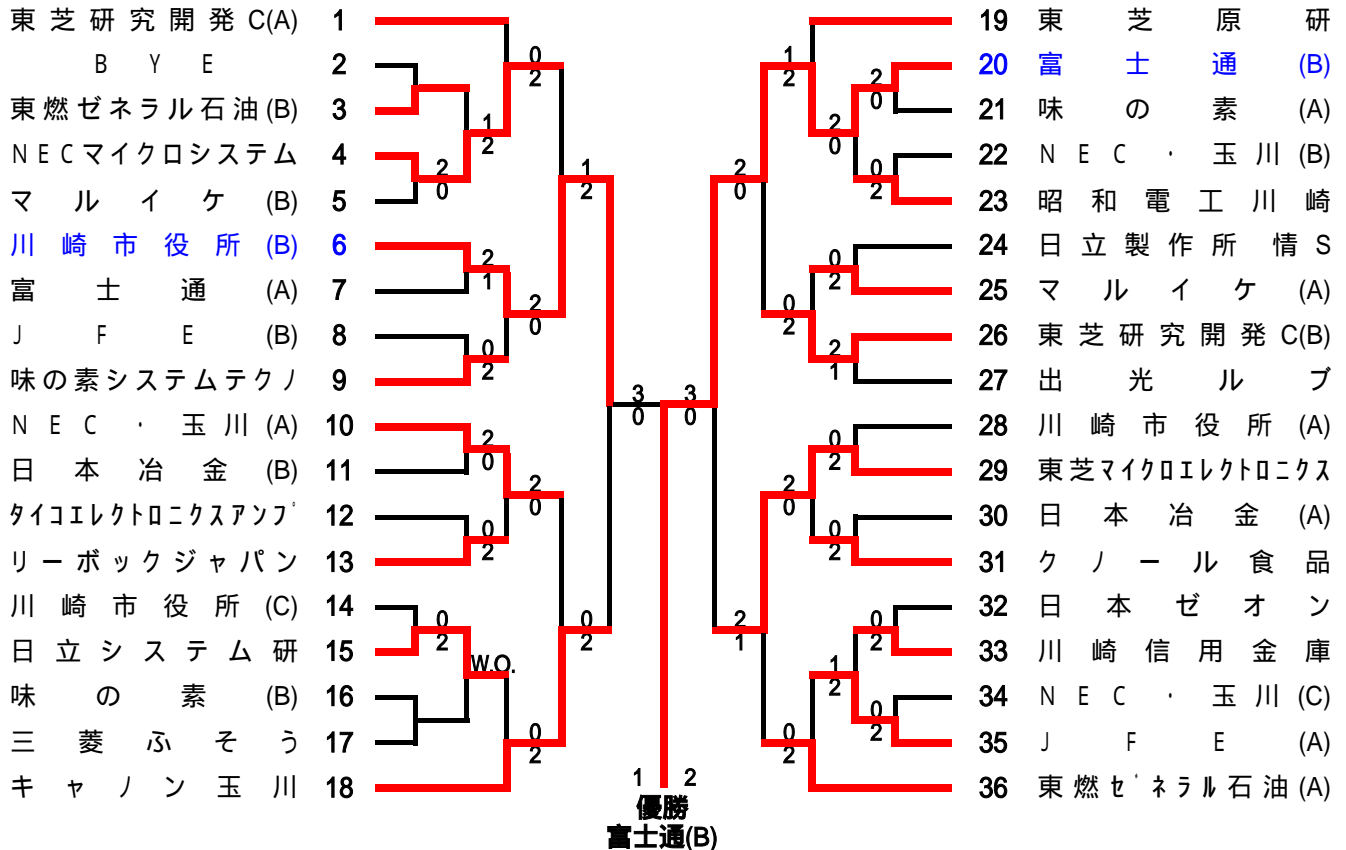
東芝研究開発C(A) 1
BYE 2
東燃ゼネラル石油(B) 3
NECマイクロシステム 4
マルイケ (B) 5
川崎市役所 (B) 6
富士通 (A) 7
JFE (B) 8
味の素システムテクノ 9
NEC・玉川 (A) 10
日本冶金 (B) 11
ﾀｲｺｴﾚｸﾄﾛﾆｸｽｱﾝﾌﾟ 12
リーボックジャパン 13
川崎市役所 (C) 14
日立システム研 15
味の素 (B) 16
三菱ふそう 17
キャノン玉川 18

19 東芝原研
20 富士通 (B)
21 味の素 (A)
22 NEC・玉川 (B)
23 昭和電工川崎
24 日立製作所 情S
25 マルイケ (A)
26 東芝研究開発C(B)
27 出光ルブ
28 川崎市役所 (A)
29 東芝ﾏｲｸﾛｴﾚｸﾄﾛﾆｸｽ
30 日本冶金 (A)
31 クノール食品
32 日本ゼオン
33 川崎信用金庫
34 NEC・玉川 (C)
35 JFE (A)
36 東燃ｾﾞﾈﾗﾙ石油 (A)

0 2
1 2
2 0
2 1
2 0
0 2
1 2
2 0
0 2
0 2
0 2
W.O.
0 2
0 2
3 0
3 0
1 2
2 0
2 0
0 2
2 0
0 2
0 2
2 1
0 2
2 0
0 2
2 1
0 2
1 2
0 2
0 2
1 2
優勝
富士通(B)